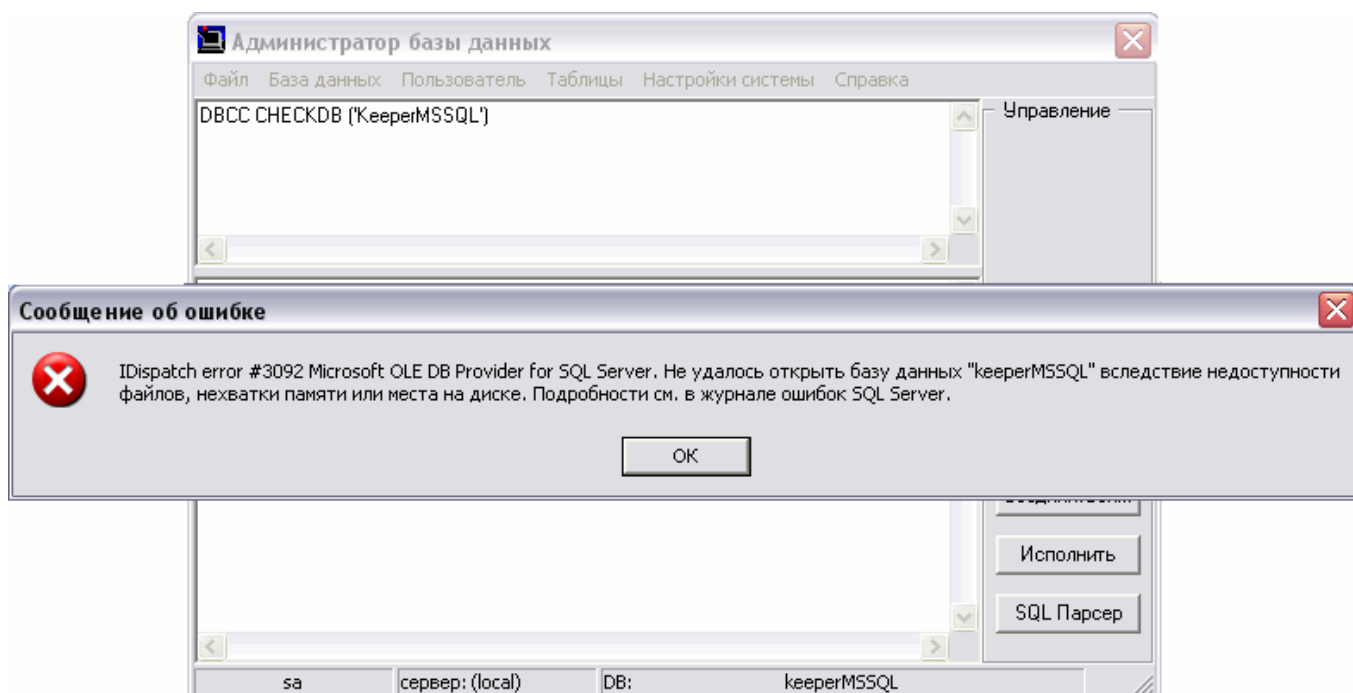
Администратор базы данных

Файл База данных Пользователь Таблицы Настройки системы Справка

DBCC CHECKDB ('KeeperMSSQL')

Управление

Сообщение об ошибке

IDispatch error #3092 Microsoft OLE DB Provider for SQL Server. Не удалось открыть базу данных "keeperMSSQL" вследствие недоступности файлов, нехватки памяти или места на диске. Подробности см. в журнале ошибок SQL Server.

OK

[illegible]

Исполнить

SQL Парсер

sa | сервер: (local) | DB: | keeperMSSQL